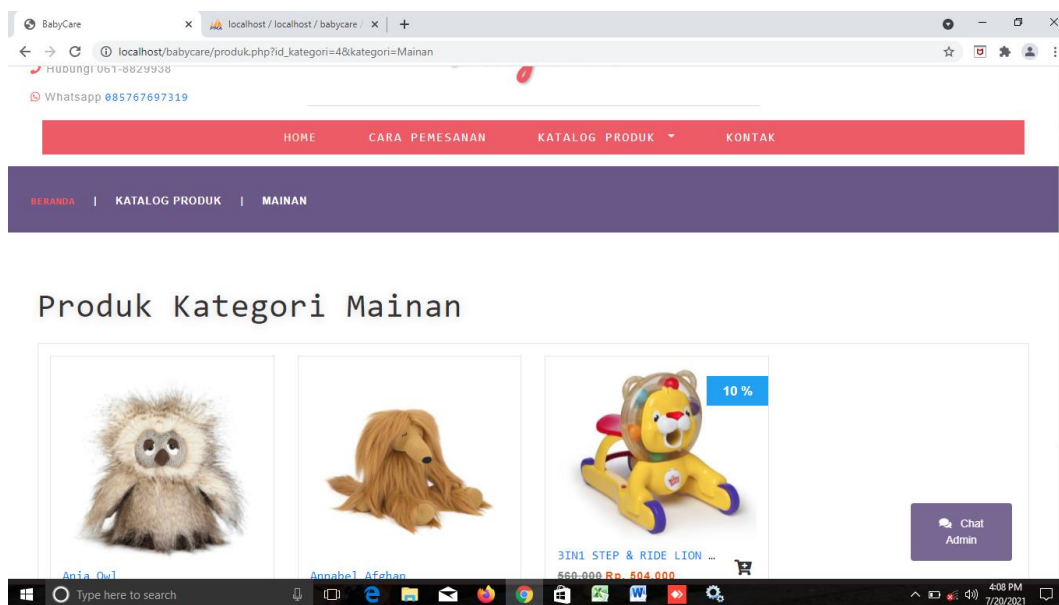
BabyCare ×
localhost / localhost / babycare / ×
+
localhost/babycare/produk.php?id_kategori=4&kategori=Mainan

Hubungi 061-8829938
Whatsapp 085767697319

HOME
CARA PEMESANAN
KATALOG PRODUK
KONTAK

BERANDA | KATALOG PRODUK | MAINAN

Produk Kategori Mainan

10 %

Anja Owl
Annabel Afghan
3IN1 STEP & RIDE LION ...
560.000 Rp. 504.000

Chat Admin

Type here to search
4:08 PM
7/20/2021